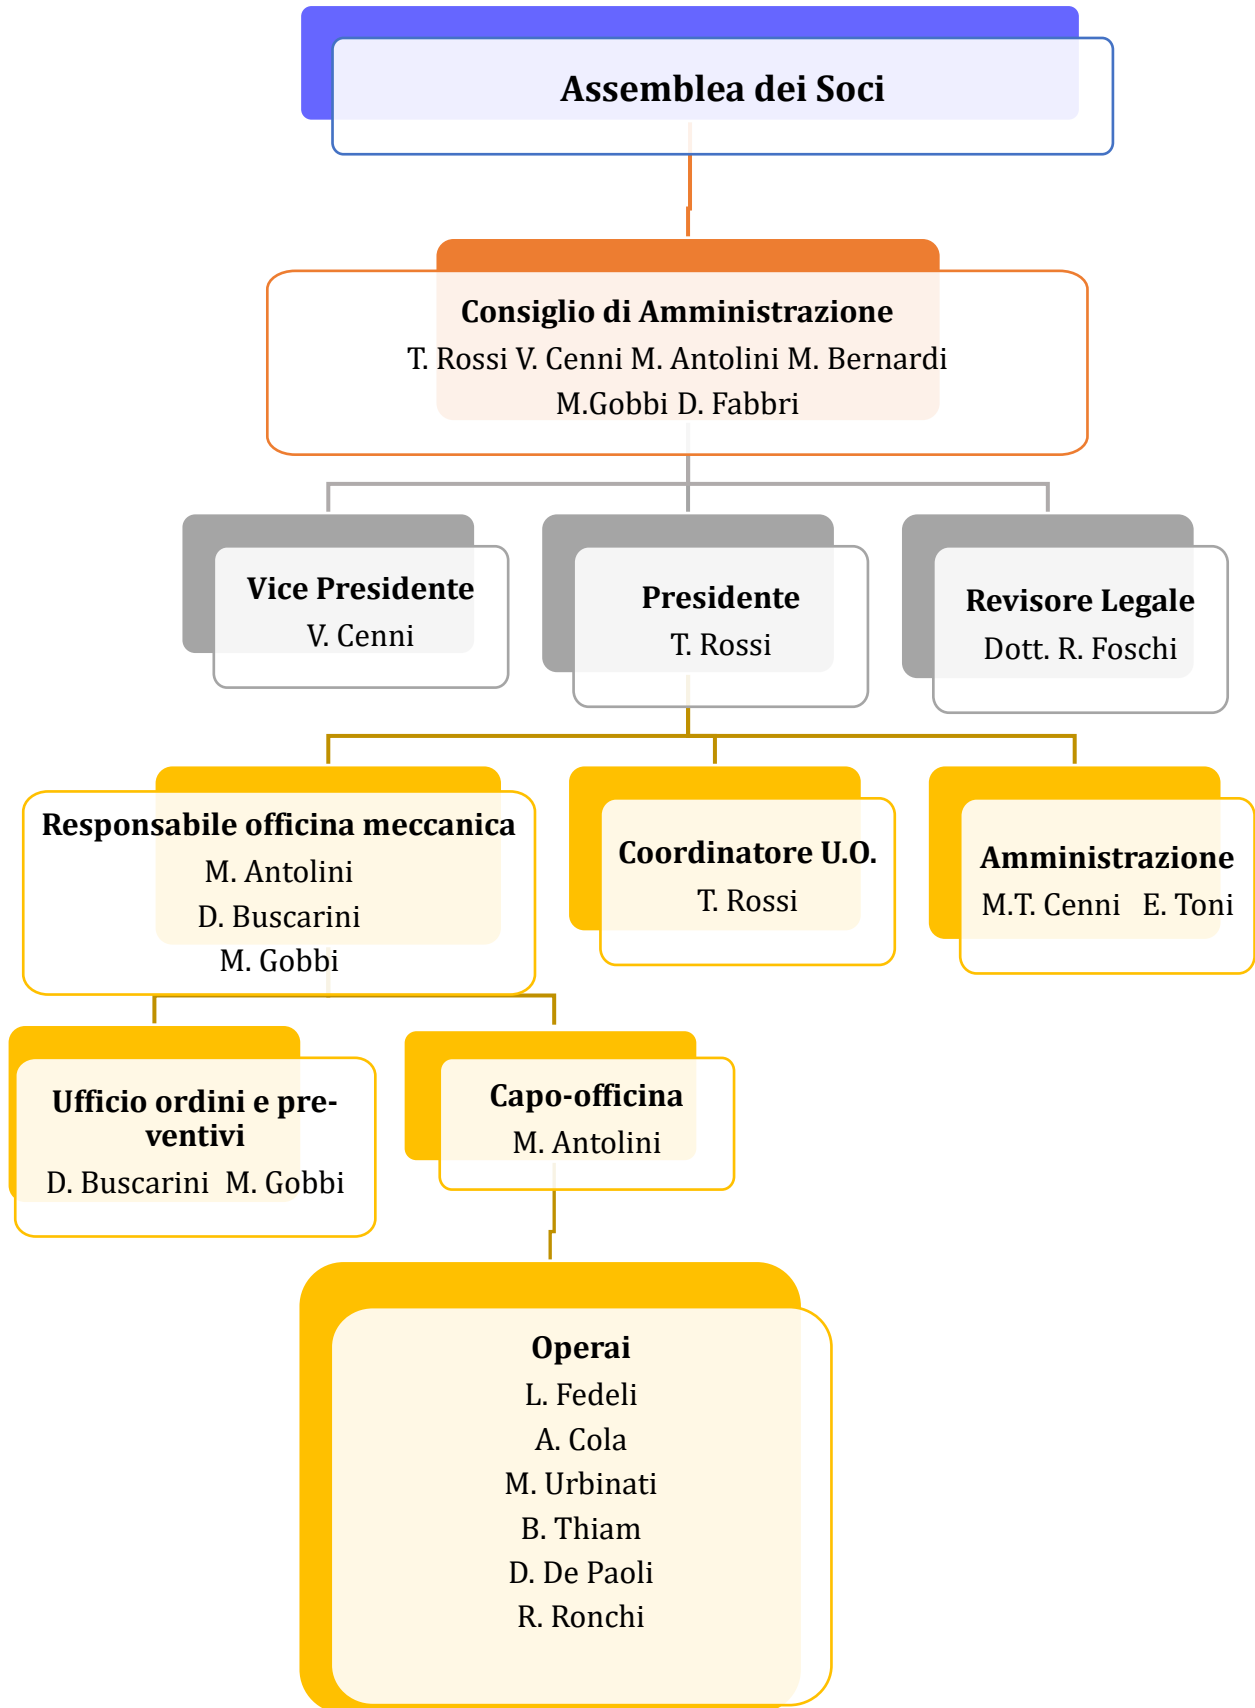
Assemblea dei Soci

Consiglio di Amministrazione
T. Rossi V. Cenni M. Antolini M. Bernardi
M.Gobbi D. Fabbri

Vice Presidente
V. Cenni

Presidente
T. Rossi

Revisore Legale
Dott. R. Foschi

Responsabile officina meccanica
M. Antolini
D. Buscarini
M. Gobbi

Coordinatore U.O.
T. Rossi

Amministrazione
M.T. Cenni E. Toni

Ufficio ordini e preventivi
D. Buscarini M. Gobbi

Capo-officina
M. Antolini

Operai
L. Fedeli
A. Cola
M. Urbinati
B. Thiam
D. De Paoli
R. Ronchi